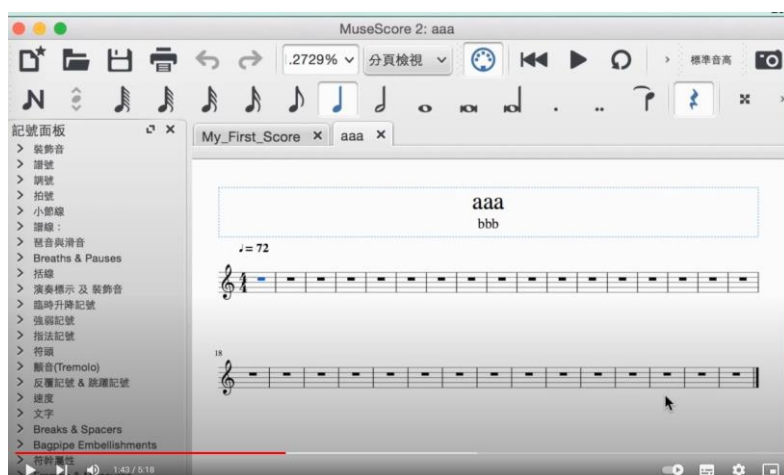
MuseScore 2: aaa

.2729%
分頁檢視
標準音高

記號面板
My_First_Score ×
aaa ×

> 裝飾音
> 譜號
> 調號
> 拍號
> 小節線
> 譜線：
> 琶音與滑音
> Breaths & Pauses
> 括線
> 演奏標示 及 裝飾音
> 臨時升降記號
> 強弱記號
> 指法記號
> 符頭
> 顫音(Tremolo)
> 反覆記號 & 跳躍記號
> 速度
> 文字
> Breaks & Spacers
> Bagpipe Embellishments
> 符幹屬性

aaa
bbb

♩= 72

18

1:43 / 5:18